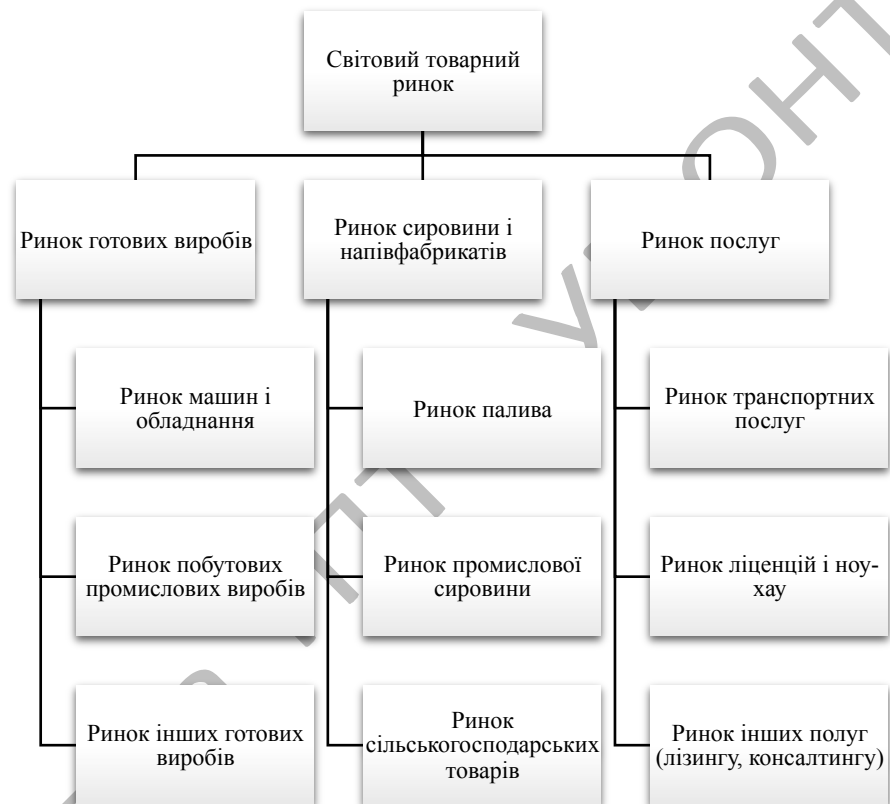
Світовий товарний ринок

Ринок готових виробів

Ринок машин і обладнання

Ринок побутових промислових виробів

Ринок інших готових виробів

Ринок сировини і напівфабрикатів

Ринок палива

Ринок промислової сировини

Ринок сільськогосподарських товарів

Ринок послуг

Ринок транспортних послуг

Ринок ліцензій і ноу-хау

Ринок інших полуг (лізингу, консалтингу)